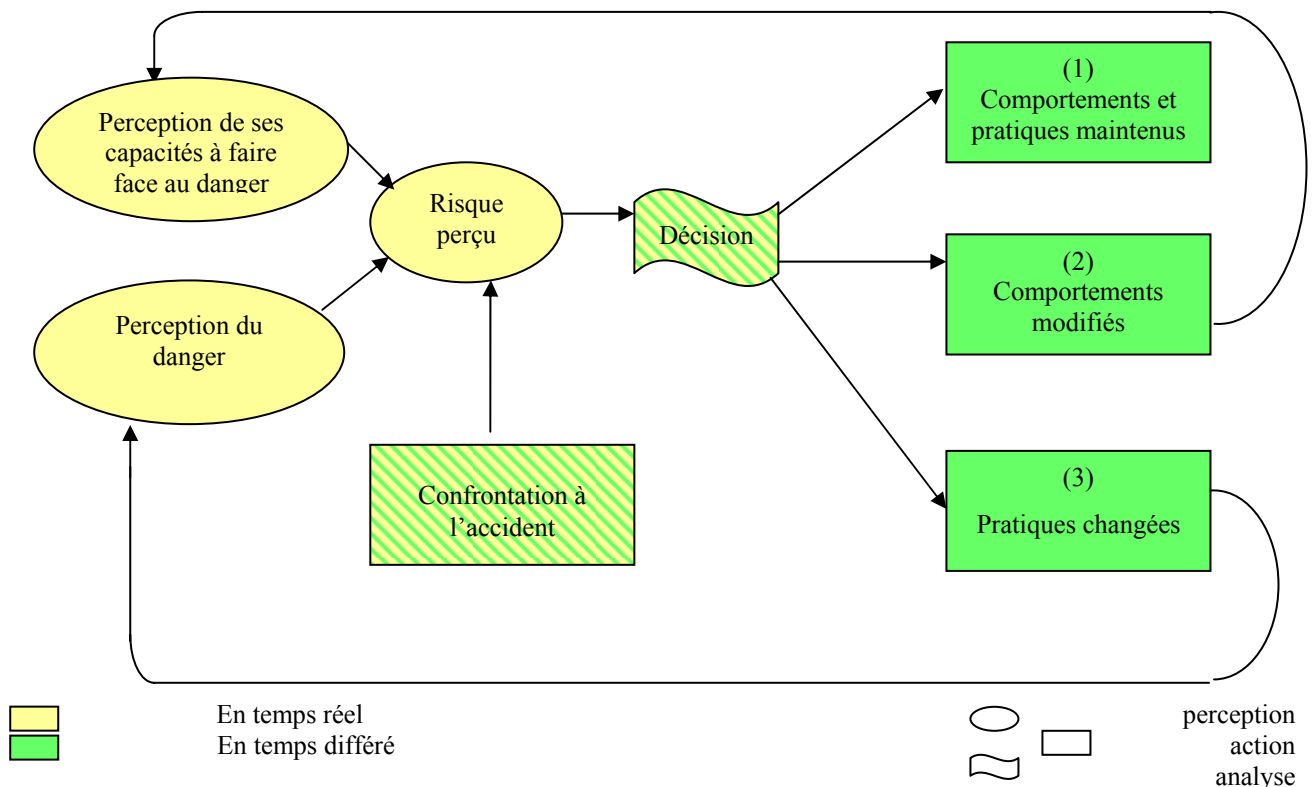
Perception de ses capacités à faire face au danger

Perception du danger

Risque perçu

Décision

Confrontation à l'accident

(1)
Comportements et pratiques maintenus

(2)
Comportements modifiés

(3)
Pratiques changées

En temps réel
En temps différé

perception
action
analyse